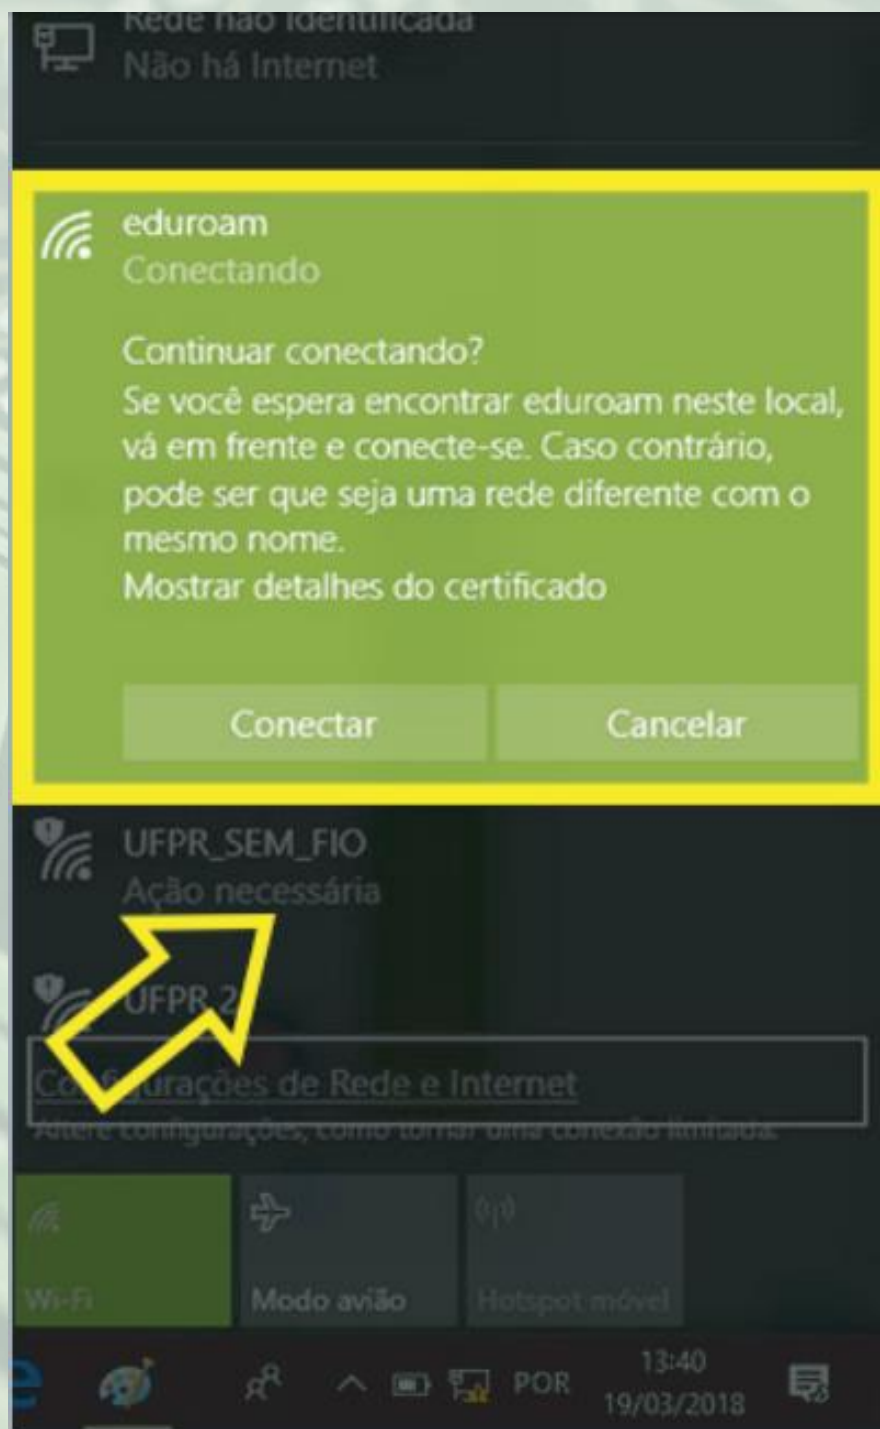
Rede não identificada
Não há Internet

eduroam
Conectando

Continuar conectando?
Se você espera encontrar eduroam neste local, vá em frente e conecte-se. Caso contrário, pode ser que seja uma rede diferente com o mesmo nome.
Mostrar detalhes do certificado

Conectar
Cancelar

UFPR_SEM_FIO
Ação necessária

UFPR_2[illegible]

Co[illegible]urações de Rede e Internet
Altere configurações, como tornar uma conexão limitada.

Wi-Fi
Modo avião
Hotspot móvel

POR
13:40
19/03/2018